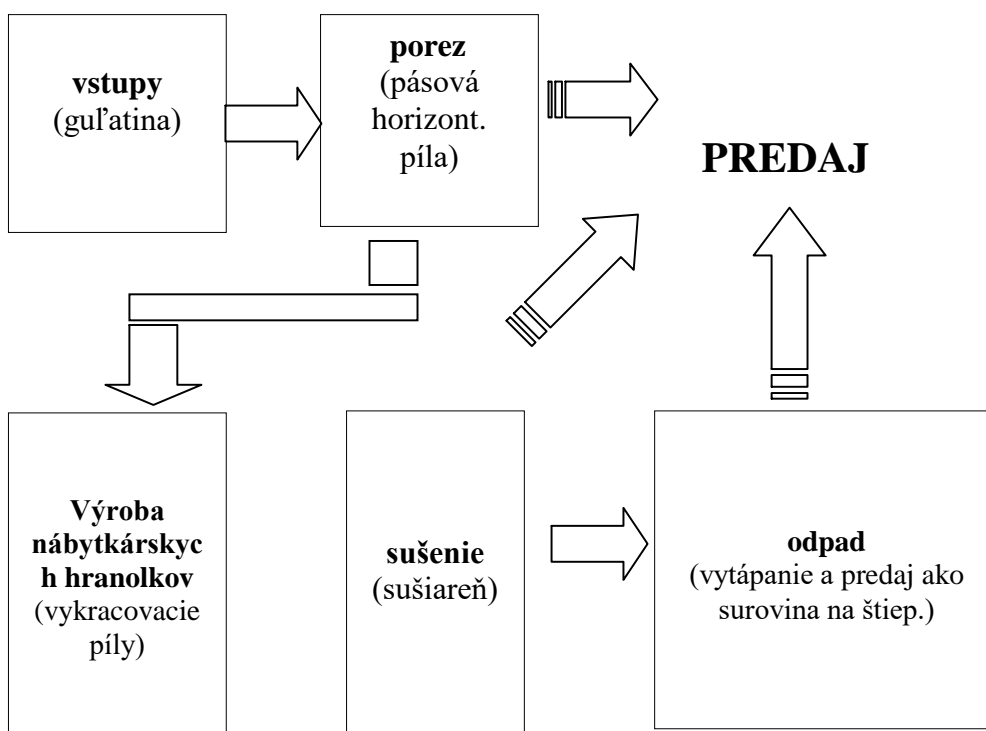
**vstupy**
(guľatina)

**porez**
(pásová horizont. píla)

**PREDAJ**

**Výroba nábytkárskyc h hranolkov**
(vykracovacie píly)

**sušenie**
(sušiareň)

**odpad**
(vytápanie a predaj ako surovina na štiep.)